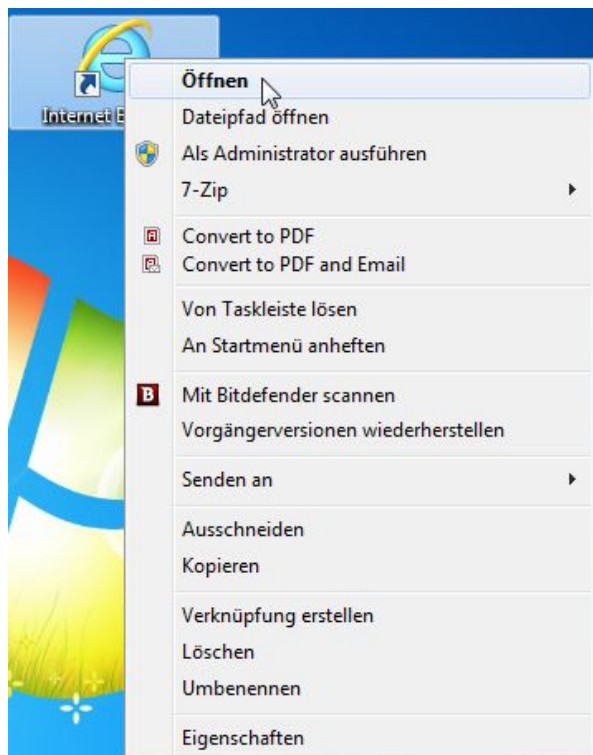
Internet E

Öffnen
Dateipfad öffnen
Als Administrator ausführen
7-Zip

Convert to PDF
Convert to PDF and Email

Von Taskleiste lösen
An Startmenü anheften

Mit Bitdefender scannen
Vorgängerversionen wiederherstellen

Senden an

Ausschneiden
Kopieren

Verknüpfung erstellen
Löschen
Umbenennen

Eigenschaften